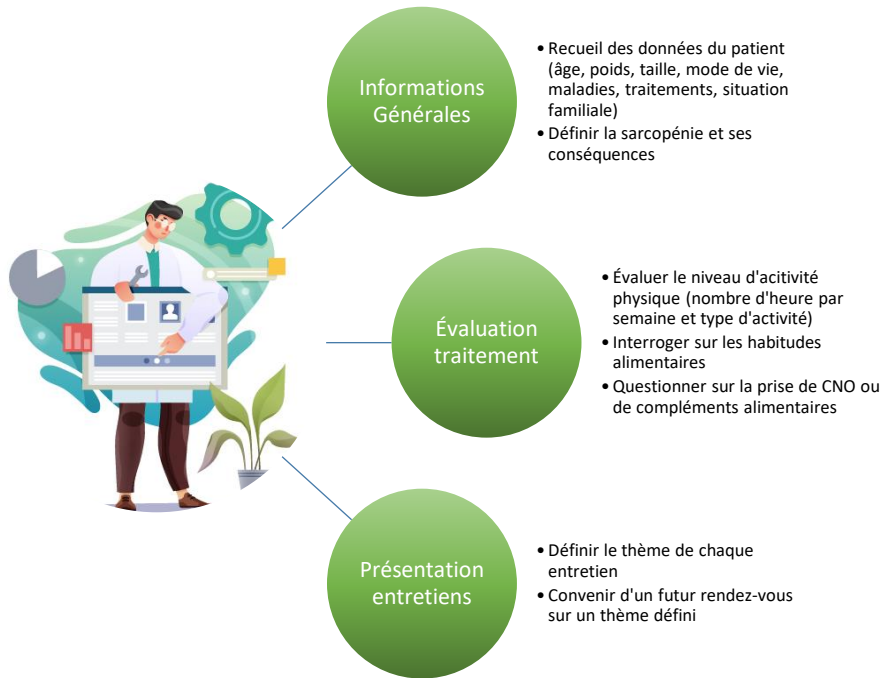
Informations Générales

• Recueil des données du patient (âge, poids, taille, mode de vie, maladies, traitements, situation familiale)
• Définir la sarcopénie et ses conséquences

Évaluation traitement

• Évaluer le niveau d'acitivité physique (nombre d'heure par semaine et type d'activité)
• Interroger sur les habitudes alimentaires
• Questionner sur la prise de CNO ou de compléments alimentaires

Présentation entretiens

• Définir le thème de chaque entretien
• Convenir d'un futur rendez-vous sur un thème défini